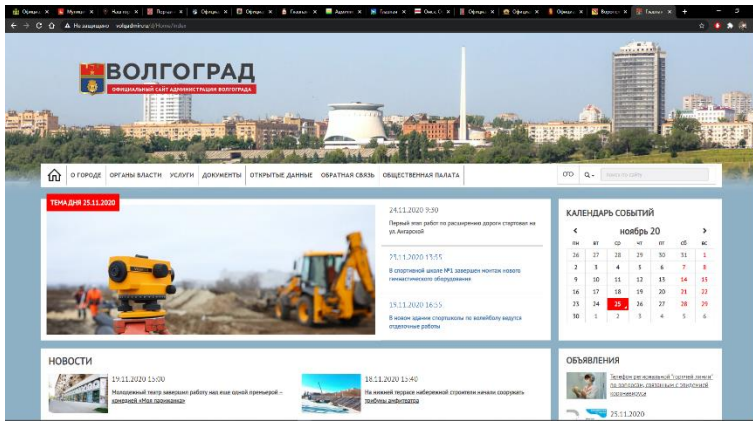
Не защищено volgadmin.ru/d/Home/Index

ВОЛГОГРАД
ОФИЦИАЛЬНЫЙ САЙТ АДМИНИСТРАЦИИ ВОЛГОГРАДА

О ГОРОДЕ | ОРГАНЫ ВЛАСТИ | УСЛУГИ | ДОКУМЕНТЫ | ОТКРЫТЫЕ ДАННЫЕ | ОБРАТНАЯ СВЯЗЬ | ОБЩЕСТВЕННАЯ ПАЛАТА

ТЕМА ДНЯ 25.11.2020

24.11.2020 9:30
Первый этап работ по расширению дороги стартовал на ул. Ангарской

23.11.2020 13:55
В спортивной школе №1 завершен монтаж нового гимнастического оборудования

19.11.2020 16:55
В новом здании спортшколы по волейболу ведутся отделочные работы

КАЛЕНДАРЬ СОБЫТИЙ
ноябрь 20

| пн | вт | ср | чт | пт | сб | вс |
|---|---|---|---|---|---|---|
| 26 | 27 | 28 | 29 | 30 | 31 | 1 |
| 2 | 3 | 4 | 5 | 6 | 7 | 8 |
| 9 | 10 | 11 | 12 | 13 | 14 | 15 |
| 16 | 17 | 18 | 19 | 20 | 21 | 22 |
| 23 | 24 | 25 | 26 | 27 | 28 | 29 |
| 30 | 1 | 2 | 3 | 4 | 5 | 6 |

НОВОСТИ

19.11.2020 15:00
Молодежный театр завершил работу над еще одной премьерой – комедией «Моя прекрасная»

18.11.2020 15:40
На нижней террасе набережной строители начали сооружать трибуны амфитеатра

ОБЪЯВЛЕНИЯ

Телефон рекомендуемой "горячей линии" по вопросам, связанным с новой коронавирусной

25.11.2020